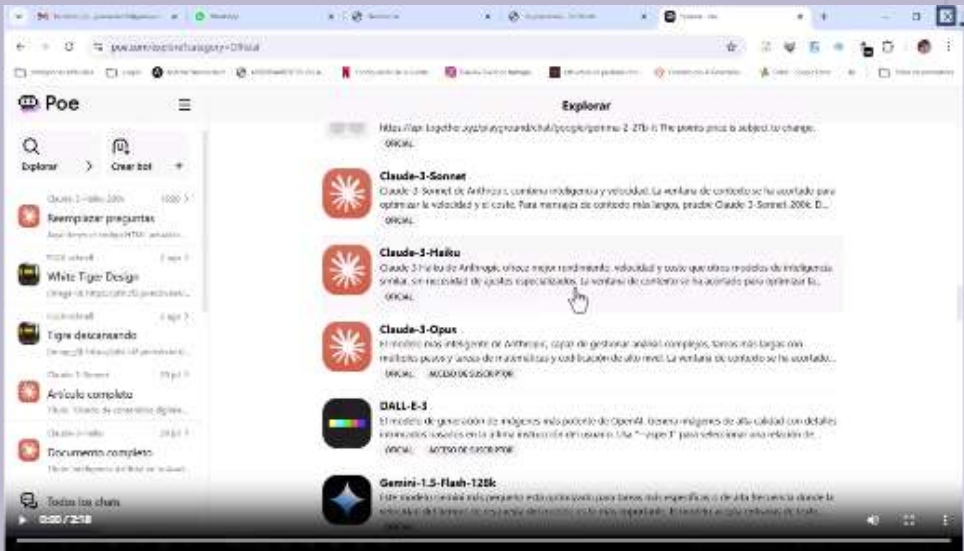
Poe

Explorar

Explorar

Crear bot

Reemplazar preguntas

White Tiger Design

Tigre descansando

Artículo completo

Documento completo

Todos los chats

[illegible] The points price is subject to change.

OFICIAL

Claude-3-Sonnet

Claude-3-Sonnet de Anthropic combina inteligencia y velocidad. La ventana de contexto se ha acortado para optimizar la velocidad y el costo. Para mensajes de contexto más largos, pruebe Claude-3-Sonnet-200k. D...

OFICIAL

Claude-3-Haiku

Claude-3-Haiku de Anthropic ofrece mejor rendimiento, velocidad y costo que otros modelos de inteligencia similar, sin necesidad de ajustes especializados. La ventana de contexto se ha acortado para optimizar la...

OFICIAL

Claude-3-Opus

El modelo más inteligente de Anthropic, capaz de gestionar análisis complejos, tareas más largas con múltiples pasos y tareas de matemáticas y codificación de alto nivel. La ventana de contexto se ha acortado...

OFICIAL ACCESO DE SUSCRIPTOR

DALL-E-3

El modelo de generación de imágenes más potente de OpenAI. Genera imágenes de alta calidad con detalles intrincados basados en la última instrucción del usuario. Use "--aspect" para seleccionar una relación de...

OFICIAL ACCESO DE SUSCRIPTOR

Gemini-1.5-Flash-128k

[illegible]

0:00 / 2:18